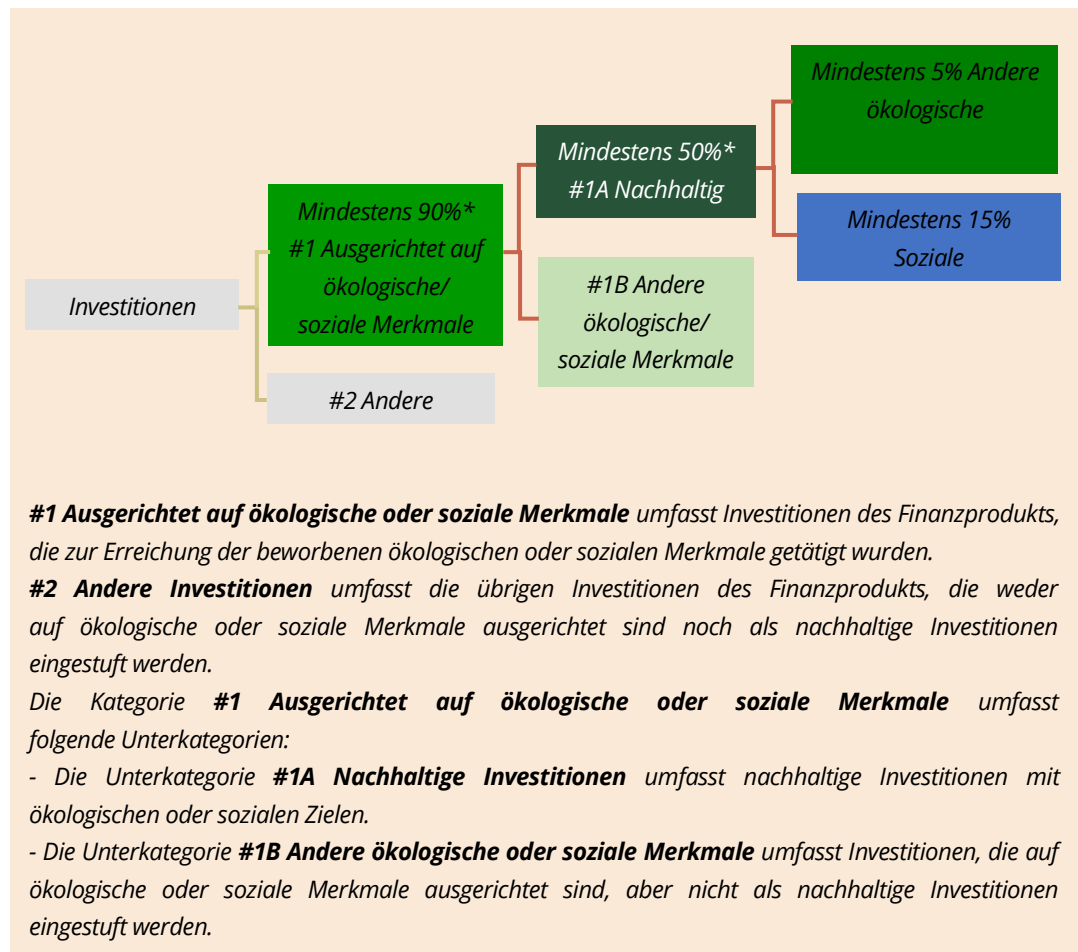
Mindestens 5% Andere ökologische

Mindestens 50%* #1A Nachhaltig

Mindestens 15% Soziale

Mindestens 90%* #1 Ausgerichtet auf ökologische/ soziale Merkmale

#1B Andere ökologische/ soziale Merkmale

Investitionen

#2 Andere

**#1 Ausgerichtet auf ökologische oder soziale Merkmale** umfasst Investitionen des Finanzprodukts, die zur Erreichung der beworbenen ökologischen oder sozialen Merkmale getätigt wurden.
**#2 Andere Investitionen** umfasst die übrigen Investitionen des Finanzprodukts, die weder auf ökologische oder soziale Merkmale ausgerichtet sind noch als nachhaltige Investitionen eingestuft werden.
Die Kategorie **#1 Ausgerichtet auf ökologische oder soziale Merkmale** umfasst folgende Unterkategorien:
- Die Unterkategorie **#1A Nachhaltige Investitionen** umfasst nachhaltige Investitionen mit ökologischen oder sozialen Zielen.
- Die Unterkategorie **#1B Andere ökologische oder soziale Merkmale** umfasst Investitionen, die auf ökologische oder soziale Merkmale ausgerichtet sind, aber nicht als nachhaltige Investitionen eingestuft werden.